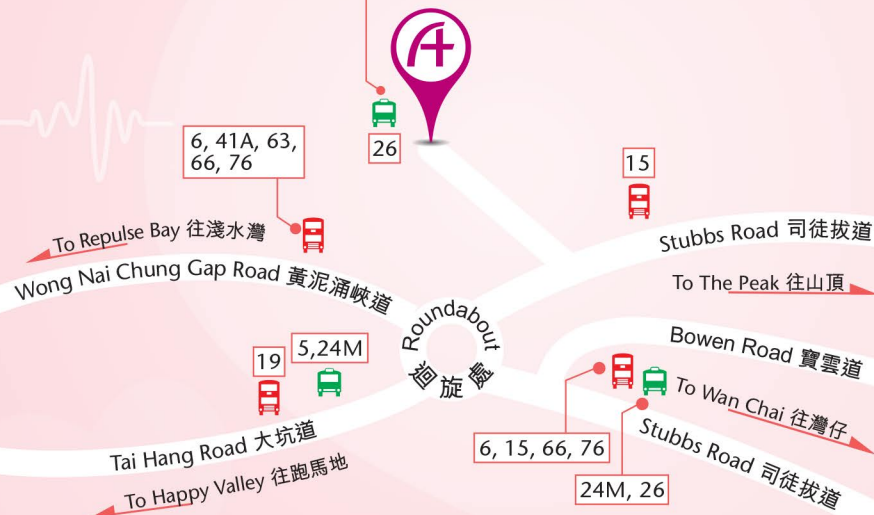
26

6, 41A, 63, 66, 76

15

To Repulse Bay 往淺水灣

Stubbs Road 司徒拔道

Wong Nai Chung Gap Road 黃泥涌峽道

To The Peak 往山頂

Roundabout 迴旋處

Bowen Road 寶雲道

19

5,24M

To Wan Chai 往灣仔

Tai Hang Road 大坑道

Stubbs Road 司徒拔道

6, 15, 66, 76

To Happy Valley 往跑馬地

24M, 26